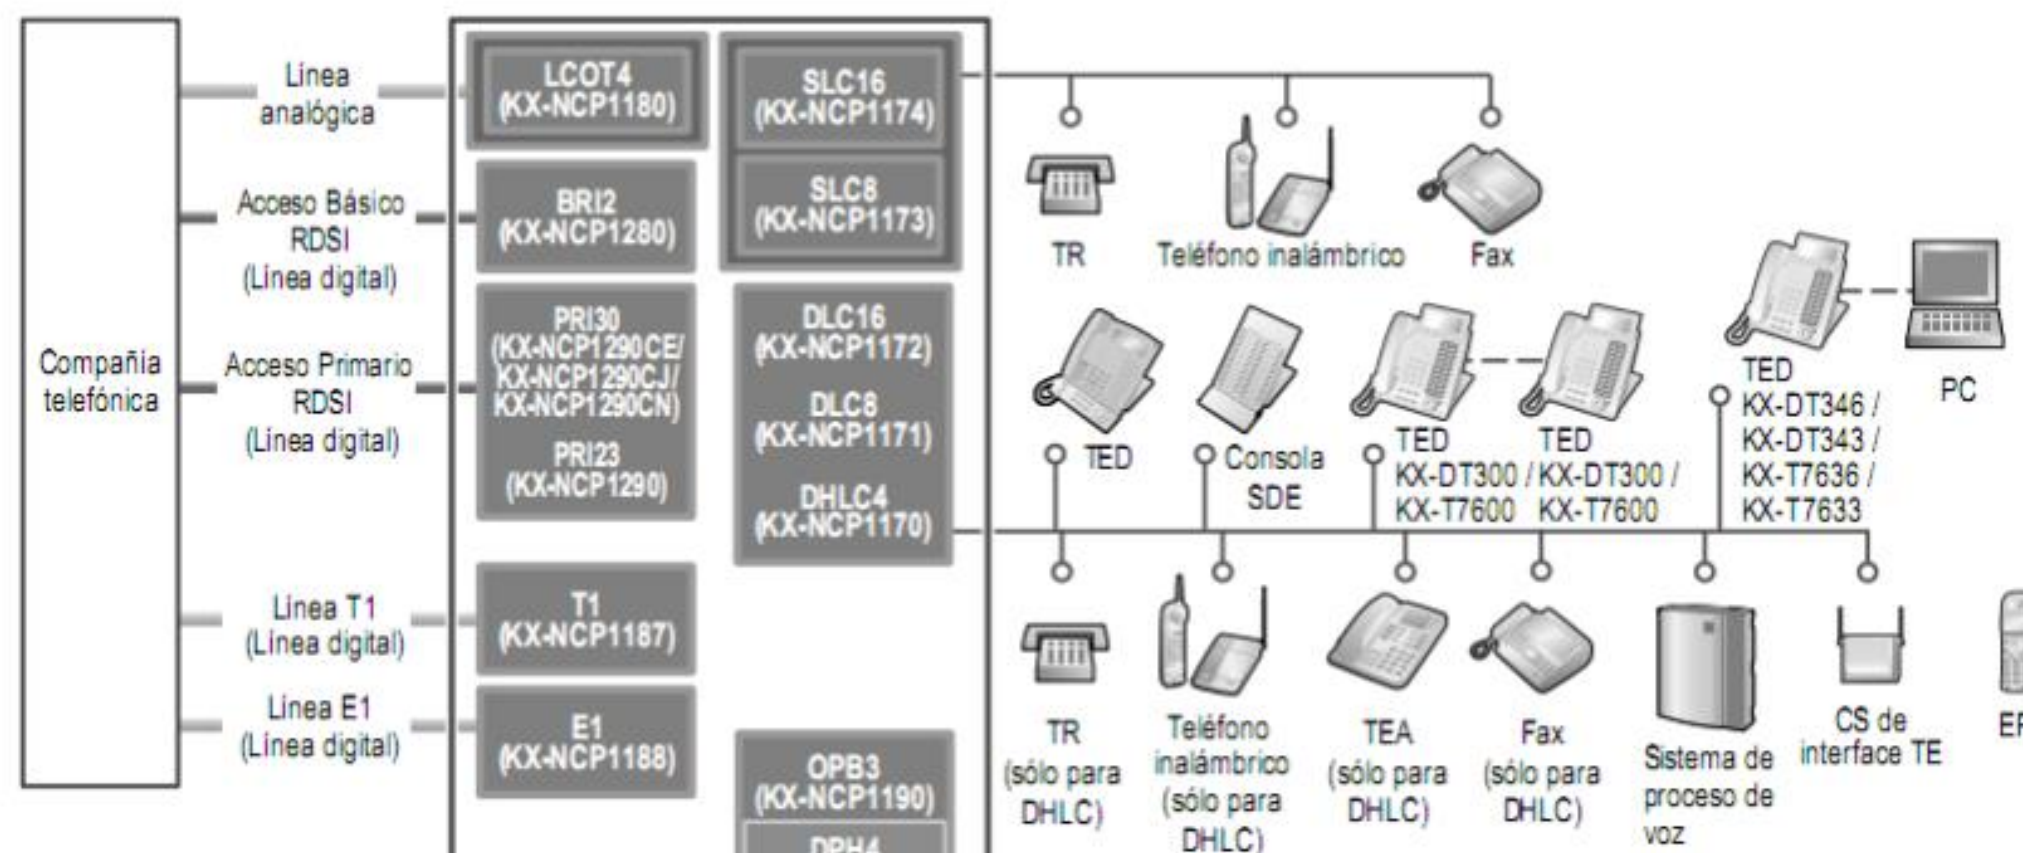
Compañía telefónica

Línea analógica

Acceso Básico RDSI (Línea digital)

Acceso Primario RDSI (Línea digital)

Línea T1 (Línea digital)

Línea E1 (Línea digital)

LCOT4 (KX-NCP1180)

BRI2 (KX-NCP1280)

PRI30 (KX-NCP1290CE/ KX-NCP1290CJ/ KX-NCP1290CN)

PRI23 (KX-NCP1290)

T1 (KX-NCP1187)

E1 (KX-NCP1188)

SLC16 (KX-NCP1174)

SLC8 (KX-NCP1173)

DLC16 (KX-NCP1172)

DLC8 (KX-NCP1171)

DHLC4 (KX-NCP1170)

OPB3 (KX-NCP1190)

DPH4

TR

Teléfono inalámbrico

Fax

TED

Consola SDE

TED KX-DT300 / KX-T7600

TED KX-DT300 / KX-T7600

TED KX-DT346 / KX-DT343 / KX-T7636 / KX-T7633

PC

TR (sólo para DHLC)

Teléfono inalámbrico (sólo para DHLC)

TEA (sólo para DHLC)

Fax (sólo para DHLC)

Sistema de proceso de voz

CS de interface TE

EF